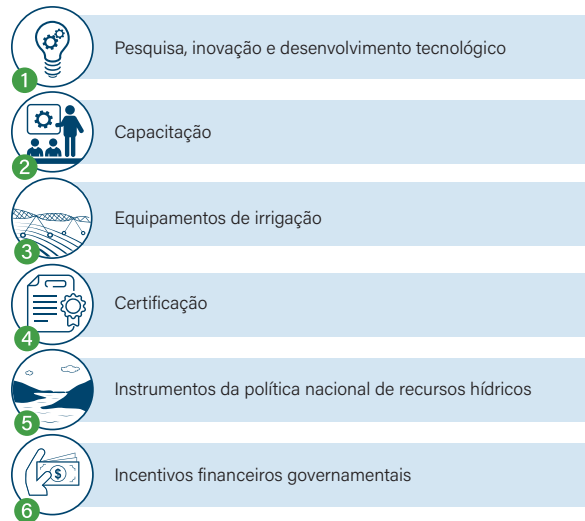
1
Pesquisa, inovação e desenvolvimento tecnológico

2
Capacitação

3
Equipamentos de irrigação

4
Certificação

5
Instrumentos da política nacional de recursos hídricos

6
Incentivos financeiros governamentais